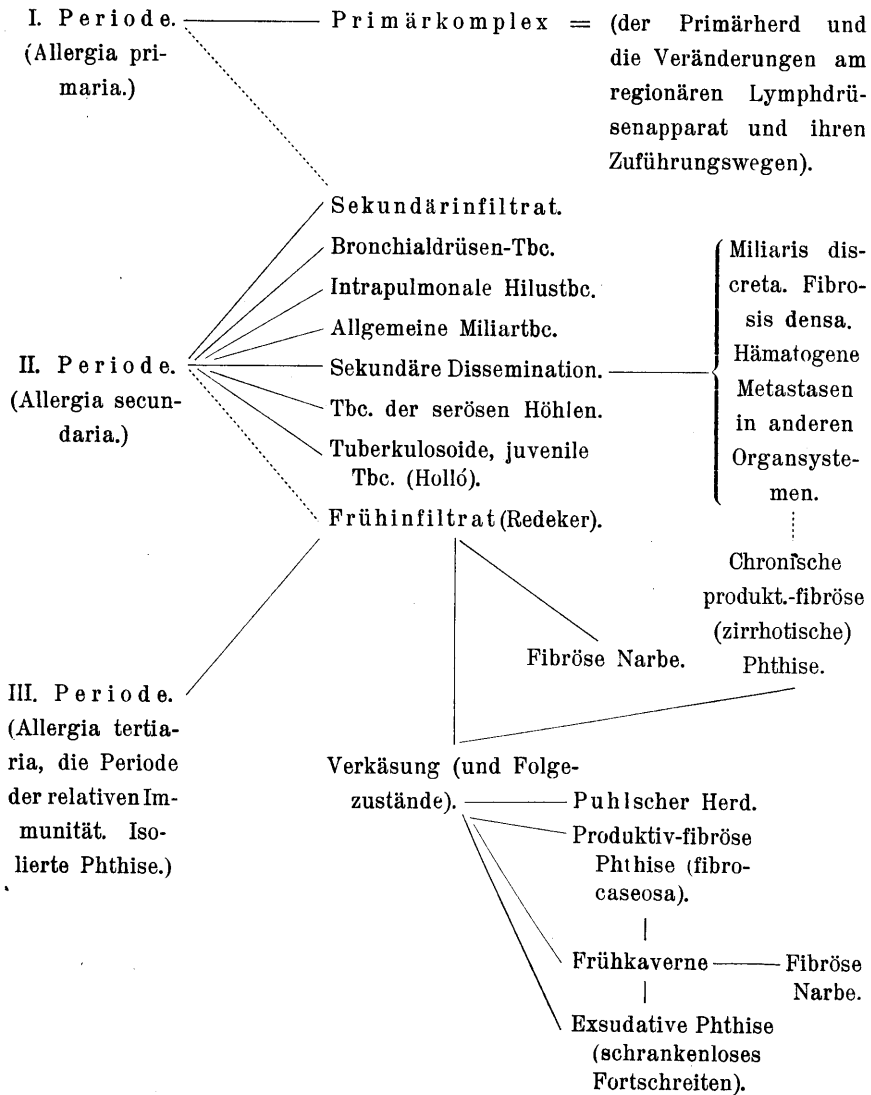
I. Periode. (Allergia primaria.)

Primärkomplex = (der Primärherd und die Veränderungen am regionären Lymphdrüsenapparat und ihren Zuführungswegen).

Sekundärinfiltrat.
Bronchialdrüsen-Tbc.
Intrapulmonale Hilustbc.
Allgemeine Miliartbc.
Sekundäre Dissemination.
Tbc. der serösen Höhlen.
Tuberkulosoide, juvenile Tbc. (Holló).
Frühinfiltrat (Redeker).

Miliaris discreta. Fibrosis densa. Hämatogene Metastasen in anderen Organsystemen.

Chronische produkt.-fibröse (zirrhotische) Phthise.

II. Periode. (Allergia secundaria.)

Fibröse Narbe.

III. Periode. (Allergia tertiaria, die Periode der relativen Immunität. Isolierte Phthise.)

Verkäsung (und Folgezustände).
Puhlscher Herd.
Produktiv-fibröse Phthise (fibrocaseosa).
Frühkaverne
Fibröse Narbe.
Exsudative Phthise (schrankenloses Fortschreiten).